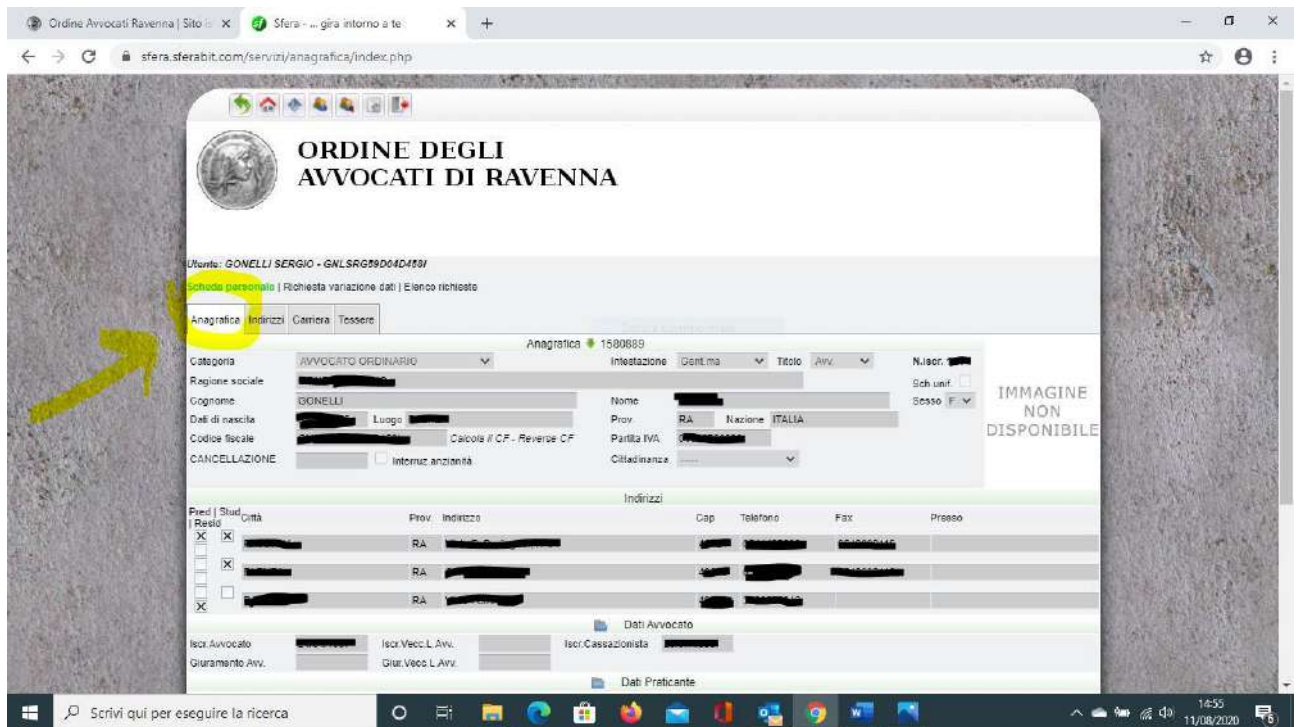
Ordine Avvocati Ravenna | Sito i ×
Sfera - ... gira intorno a te ×
+

sfera.sferabit.com/servizi/anagrafica/index.php

ORDINE DEGLI
AVVOCATI DI RAVENNA

Utente: GONELLI SERGIO - GNLSRG59D04D458I

Scheda personale | Richiesta variazione dati | Elenco richieste

Anagrafica | Indirizzi | Carriera | Tessere

Anagrafica 1580889

Categoria AVVOCATO ORDINARIO
Intestazione Gent.ma
Titolo Avv.
N.iscr. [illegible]
Ragione sociale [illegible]
Sch unif.
Cognome GONELLI
Nome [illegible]
Sesso F
Dati di nascita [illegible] Luogo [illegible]
Prov. RA Nazione ITALIA
Codice fiscale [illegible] Calcola il CF - Reverse CF
Partita IVA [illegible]
CANCELLAZIONE
Interruz.anzianità
Cittadinanza -----

IMMAGINE NON DISPONIBILE

Indirizzi

| Pred \| Stud \| Resid | Città | Prov. | Indirizzo | Cap | Telefono | Fax | Presso |
|---|---|---|---|---|---|---|---|
| X X | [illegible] | RA | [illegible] | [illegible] | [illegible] | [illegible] | |
| X | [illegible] | RA | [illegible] | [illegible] | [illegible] | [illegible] | |
| X | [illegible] | RA | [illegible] | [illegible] | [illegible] | | |

Dati Avvocato

Iscr.Avvocato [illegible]
Iscr.Vecc.L.Avv.
Iscr.Cassazionista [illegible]
Giuramento Avv.
Giur.Vecc.L.Avv.

Dati Praticante

Scrivi qui per eseguire la ricerca
14:55
11/08/2020